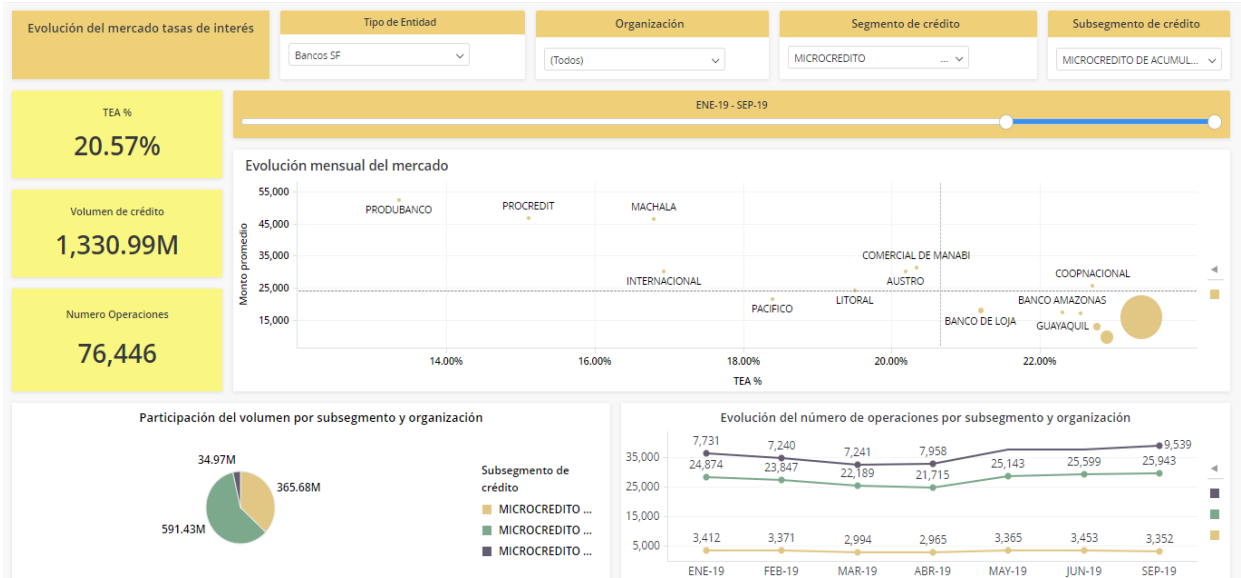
Evolución del mercado tasas de interés

Tipo de Entidad
Bancos SF

Organización
(Todos)

Segmento de crédito
MICROCREDITO

Subsegmento de crédito
MICROCREDITO DE ACUMUL...

TEA %
20.57%

Volumen de crédito
1,330.99M

Numero Operaciones
76,446

ENE-19 - SEP-19

Evolución mensual del mercado

Monto promedio
55,000
45,000
35,000
25,000
15,000

PRODUBANCO
PROCREDIT
MACHALA
INTERNACIONAL
PACIFICO
LITORAL
COMERCIAL DE MANABI
AUSTRO
BANCO DE LOJA
COOPNACIONAL
BANCO AMAZONAS
GUAYAQUIL

14.00%
16.00%
18.00%
20.00%
22.00%
TEA %

Participación del volumen por subsegmento y organización

34.97M
365.68M
591.43M

Subsegmento de crédito
MICROCREDITO ...
MICROCREDITO ...
MICROCREDITO ...

Evolución del número de operaciones por subsegmento y organización

35,000
25,000
15,000
5,000

7,731
7,240
7,241
7,958
9,539
24,874
23,847
22,189
21,715
25,143
25,599
25,943
3,412
3,371
2,994
2,965
3,365
3,453
3,352

ENE-19
FEB-19
MAR-19
ABR-19
MAY-19
JUN-19
SEP-19